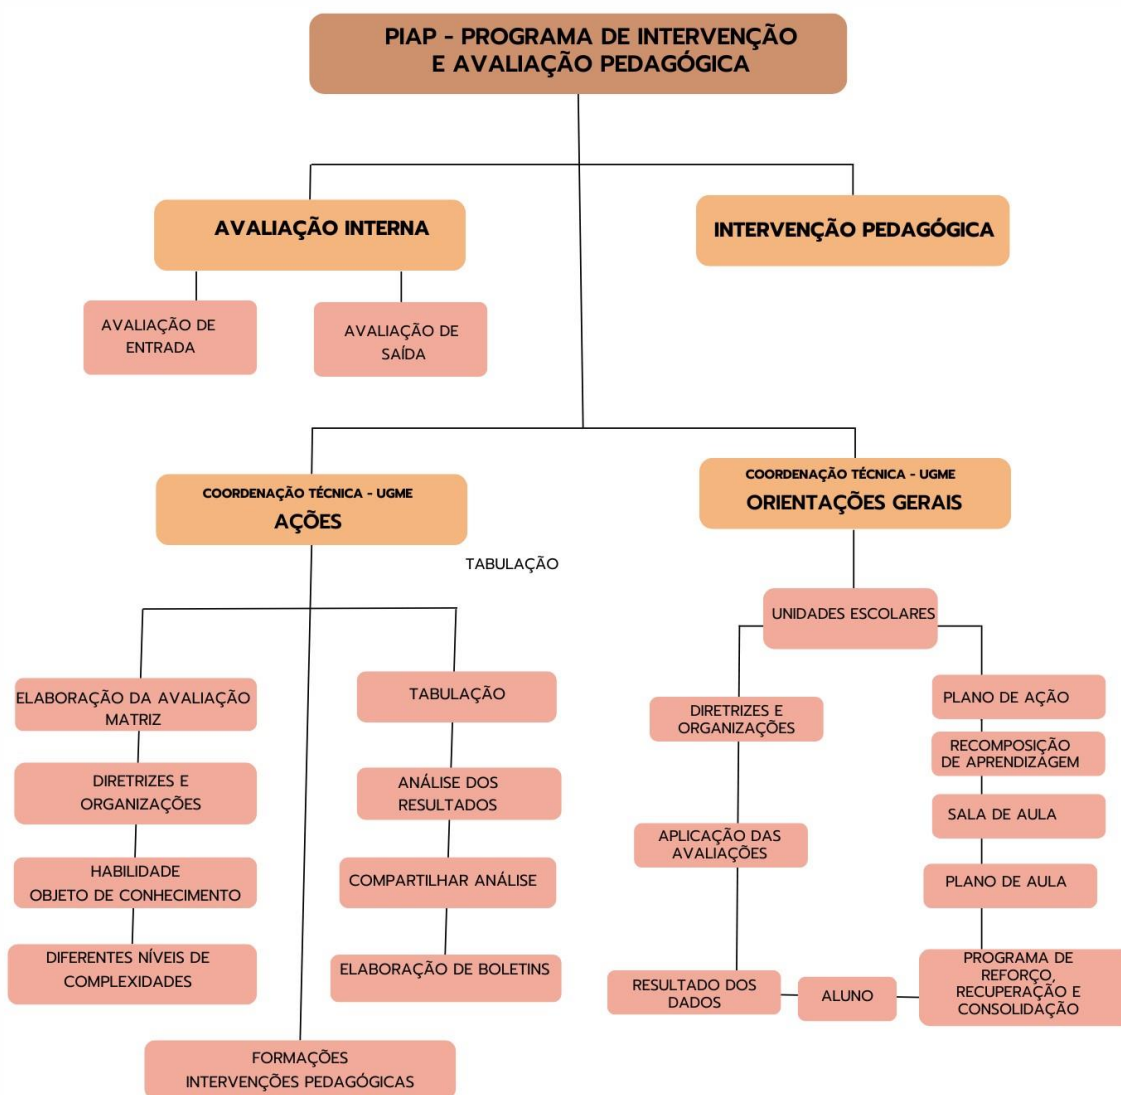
PIAP - PROGRAMA DE INTERVENÇÃO E AVALIAÇÃO PEDAGÓGICA

AVALIAÇÃO INTERNA

INTERVENÇÃO PEDAGÓGICA

AVALIAÇÃO DE ENTRADA

AVALIAÇÃO DE SAÍDA

COORDENAÇÃO TÉCNICA - UGME
AÇÕES

COORDENAÇÃO TÉCNICA - UGME
ORIENTAÇÕES GERAIS

TABULAÇÃO

ELABORAÇÃO DA AVALIAÇÃO MATRIZ

DIRETRIZES E ORGANIZAÇÕES

HABILIDADE
OBJETO DE CONHECIMENTO

DIFERENTES NÍVEIS DE COMPLEXIDADES

TABULAÇÃO

ANÁLISE DOS RESULTADOS

COMPARTILHAR ANÁLISE

ELABORAÇÃO DE BOLETINS

FORMAÇÕES
INTERVENÇÕES PEDAGÓGICAS

UNIDADES ESCOLARES

DIRETRIZES E ORGANIZAÇÕES

APLICAÇÃO DAS AVALIAÇÕES

RESULTADO DOS DADOS

ALUNO

PLANO DE AÇÃO

RECOMPOSIÇÃO DE APRENDIZAGEM

SALA DE AULA

PLANO DE AULA

PROGRAMA DE REFORÇO, RECUPERAÇÃO E CONSOLIDAÇÃO